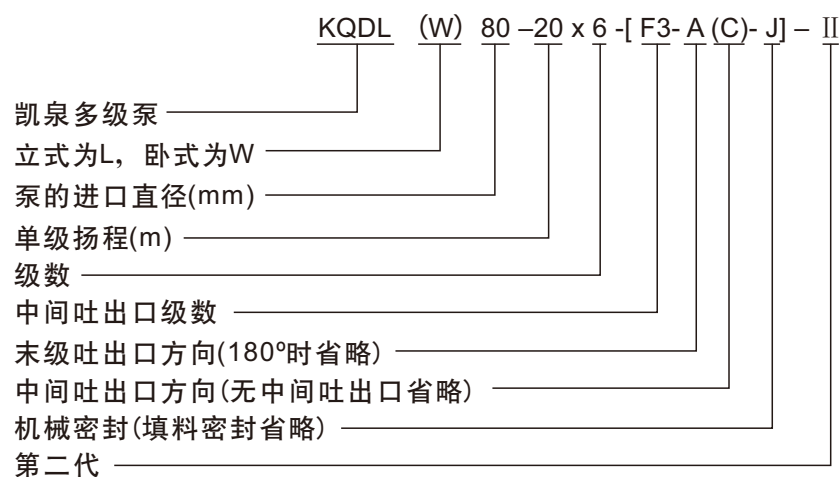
KQDL （W） 80 –20 x 6 -[ F3- A (C)- J] – II

凯泉多级泵

立式为L，卧式为W

泵的进口直径(mm)

单级扬程(m)

级数

中间吐出口级数

末级吐出口方向(180°时省略)

中间吐出口方向(无中间吐出口省略)

机械密封(填料密封省略)

第二代